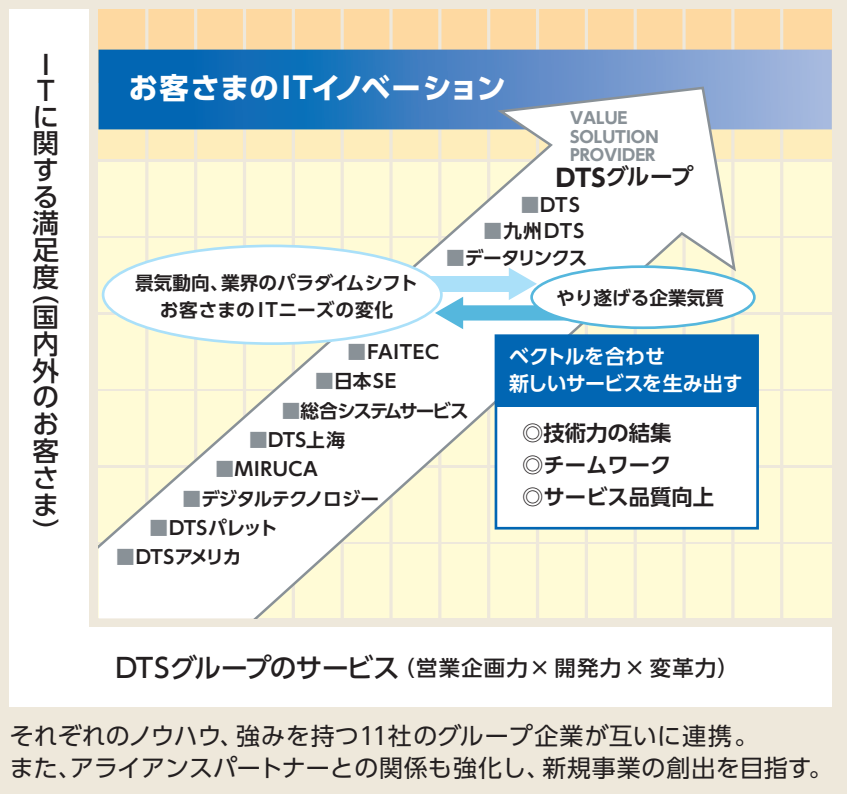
ITに関する満足度（国内外のお客さま）

お客さまのITイノベーション

VALUE SOLUTION PROVIDER
DTSグループ
■DTS
■九州DTS
■データリンクス

景気動向、業界のパラダイムシフト
お客さまのITニーズの変化

やり遂げる企業気質

■FAITEC
■日本SE
■総合システムサービス
■DTS上海
■MIRUCA
■デジタルテクノロジー
■DTSパレット
■DTSアメリカ

ベクトルを合わせ
新しいサービスを生み出す
◎技術力の結集
◎チームワーク
◎サービス品質向上

DTSグループのサービス（営業企画力×開発力×変革力）

それぞれのノウハウ、強みを持つ11社のグループ企業が互いに連携。
また、アライアンスパートナーとの関係も強化し、新規事業の創出を目指す。